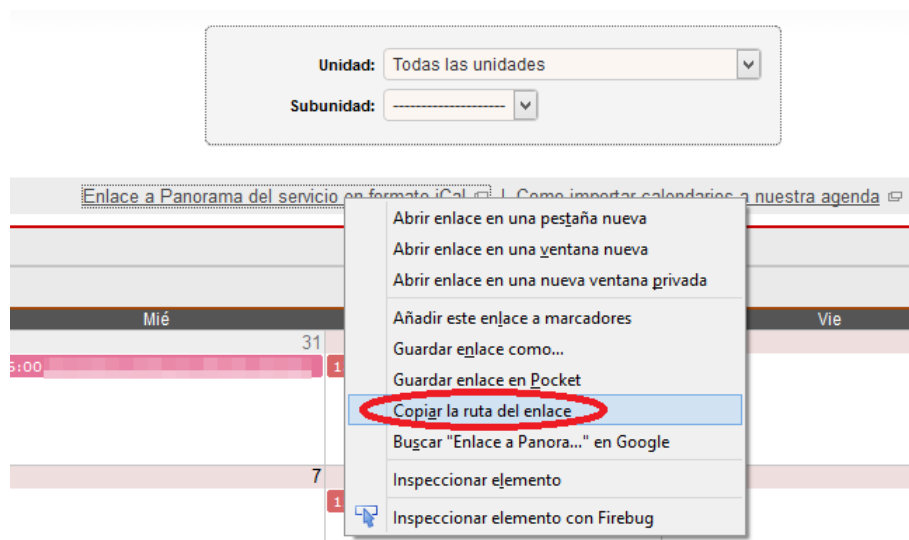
Unidad: Todas las unidades

Subunidad: --------------------

Enlace a Panorama del servicio en formato iCal | Como importar calendarios a nuestra agenda

Mié

31

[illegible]6:00

1

7

1

Vie

Abrir enlace en una pestaña nueva
Abrir enlace en una ventana nueva
Abrir enlace en una nueva ventana privada
Añadir este enlace a marcadores
Guardar enlace como...
Guardar enlace en Pocket
Copiar la ruta del enlace
Buscar "Enlace a Panora..." en Google
Inspeccionar elemento
Inspeccionar elemento con Firebug